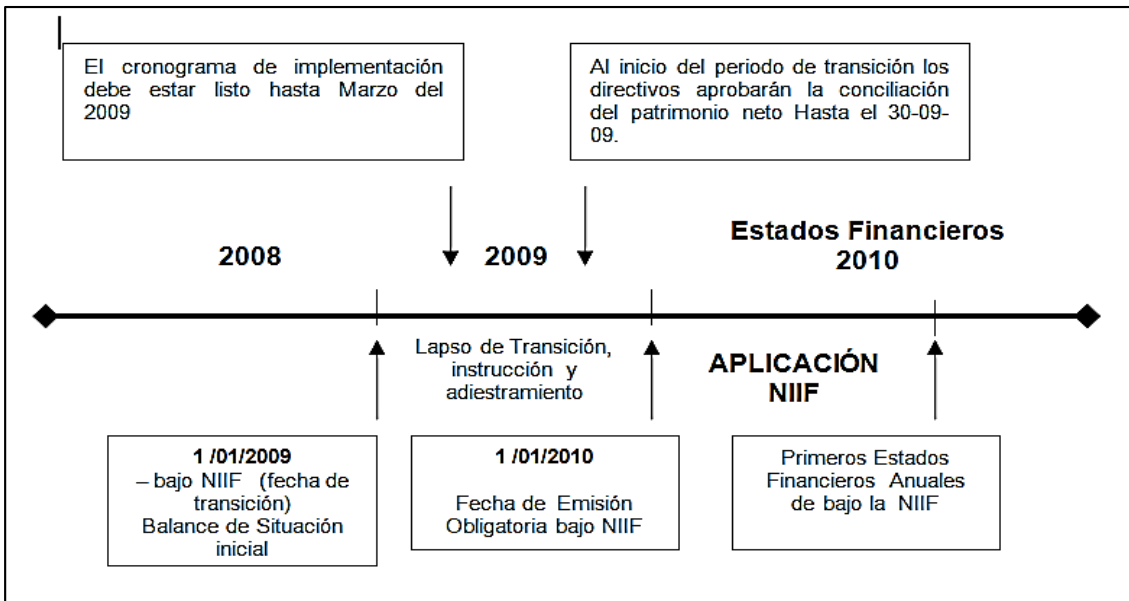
El cronograma de implementación debe estar listo hasta Marzo del 2009

Al inicio del periodo de transición los directivos aprobarán la conciliación del patrimonio neto Hasta el 30-09-09.

2008

2009

Estados Financieros 2010

Lapso de Transición, instrucción y adiestramiento

APLICACIÓN NIIF

1 /01/2009
– bajo NIIF (fecha de transición)
Balance de Situación inicial

1 /01/2010

Fecha de Emisión Obligatoria bajo NIIF

Primeros Estados Financieros Anuales de bajo la NIIF